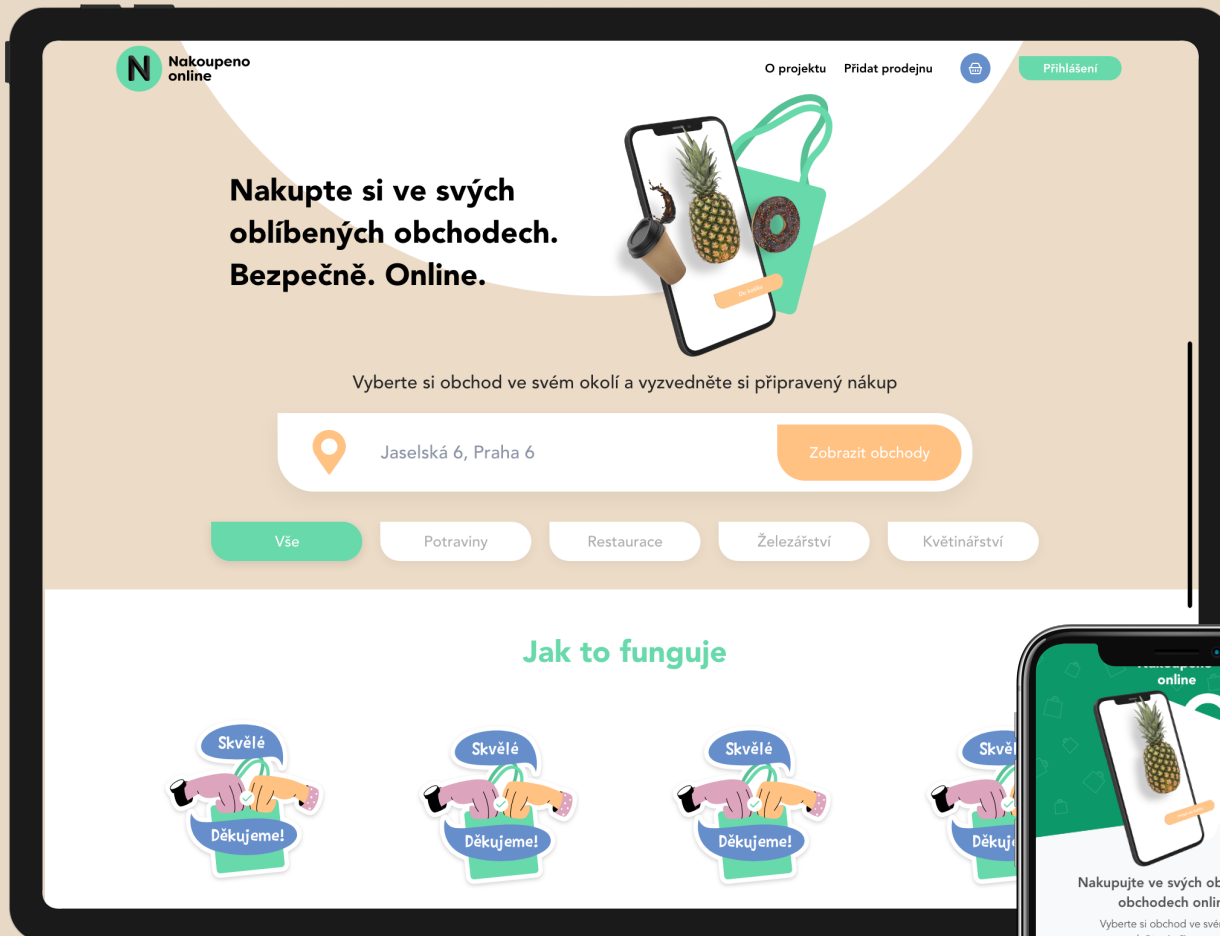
N Nakoupeno online

O projektu Přidat prodejnu Přihlášení

Nakupte si ve svých oblíbených obchodech. Bezpečně. Online.

Vyberte si obchod ve svém okolí a vyzvedněte si připravený nákup

Jaselská 6, Praha 6

Zobrazit obchody

Vše Potraviny Restaurace Železářství Květinářství

Jak to funguje

Skvělé
Děkujeme!

Skvělé
Děkujeme!

Skvělé
Děkujeme!

Skvělé
Děkuj

online

Nakupujte ve svých ob
obchodech onlin
Vyberte si obchod ve svéi